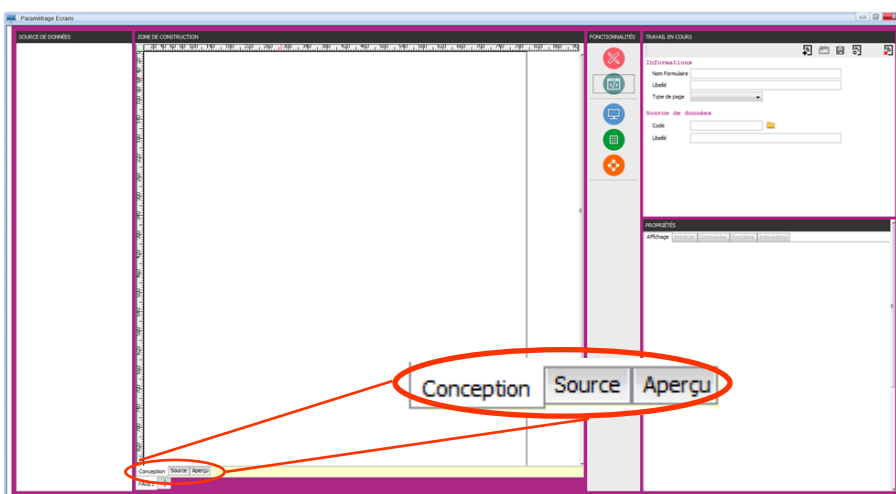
Paramétrage Ecrans

SOURCE DE DONNÉES

ZONE DE CONSTRUCTION

FONCTIONNALITÉS

TRAVAIL EN COURS

Informations
Nom Formulaire
Libellé
Type de page

Source de données
Code
Libellé

PROPRIÉTÉS
Affichage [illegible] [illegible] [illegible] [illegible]

Conception Source Aperçu

Conception Source Aperçu

PAGE 1